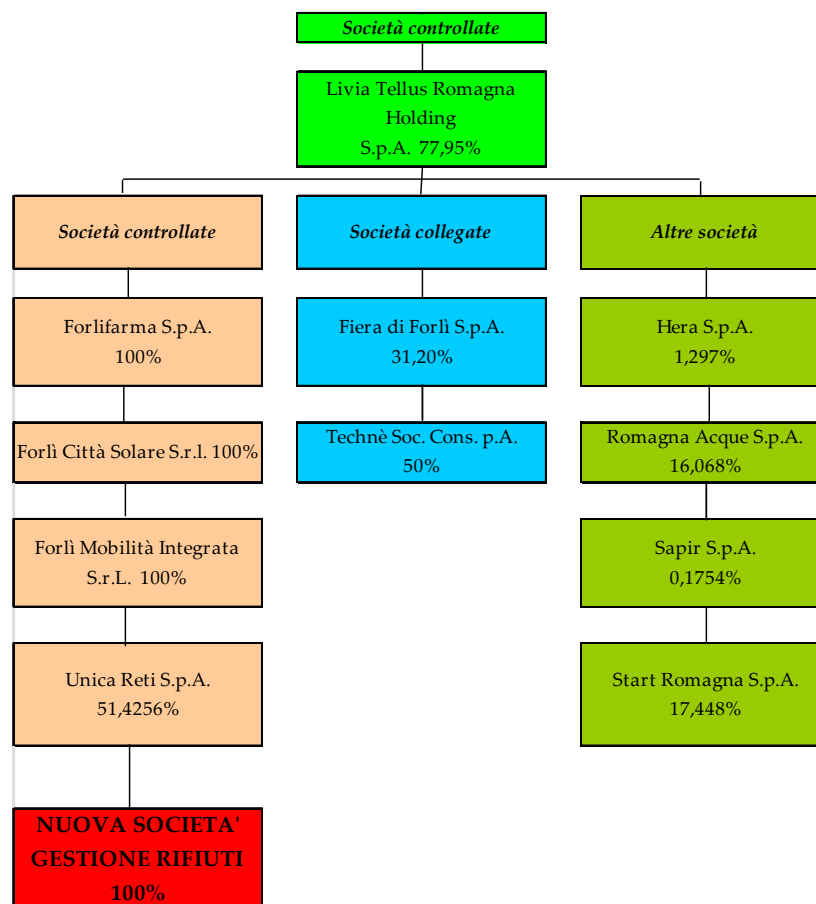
Società controllate

Livia Tellus Romagna Holding S.p.A. 77,95%

Società controllate

Società collegate

Altre società

Forlifarma S.p.A. 100%

Forlì Città Solare S.r.l. 100%

Forlì Mobilità Integrata S.r.L. 100%

Unica Reti S.p.A. 51,4256%

NUOVA SOCIETA' GESTIONE RIFIUTI 100%

Fiera di Forlì S.p.A. 31,20%

Technè Soc. Cons. p.A. 50%

Hera S.p.A. 1,297%

Romagna Acque S.p.A. 16,068%

Sapir S.p.A. 0,1754%

Start Romagna S.p.A. 17,448%